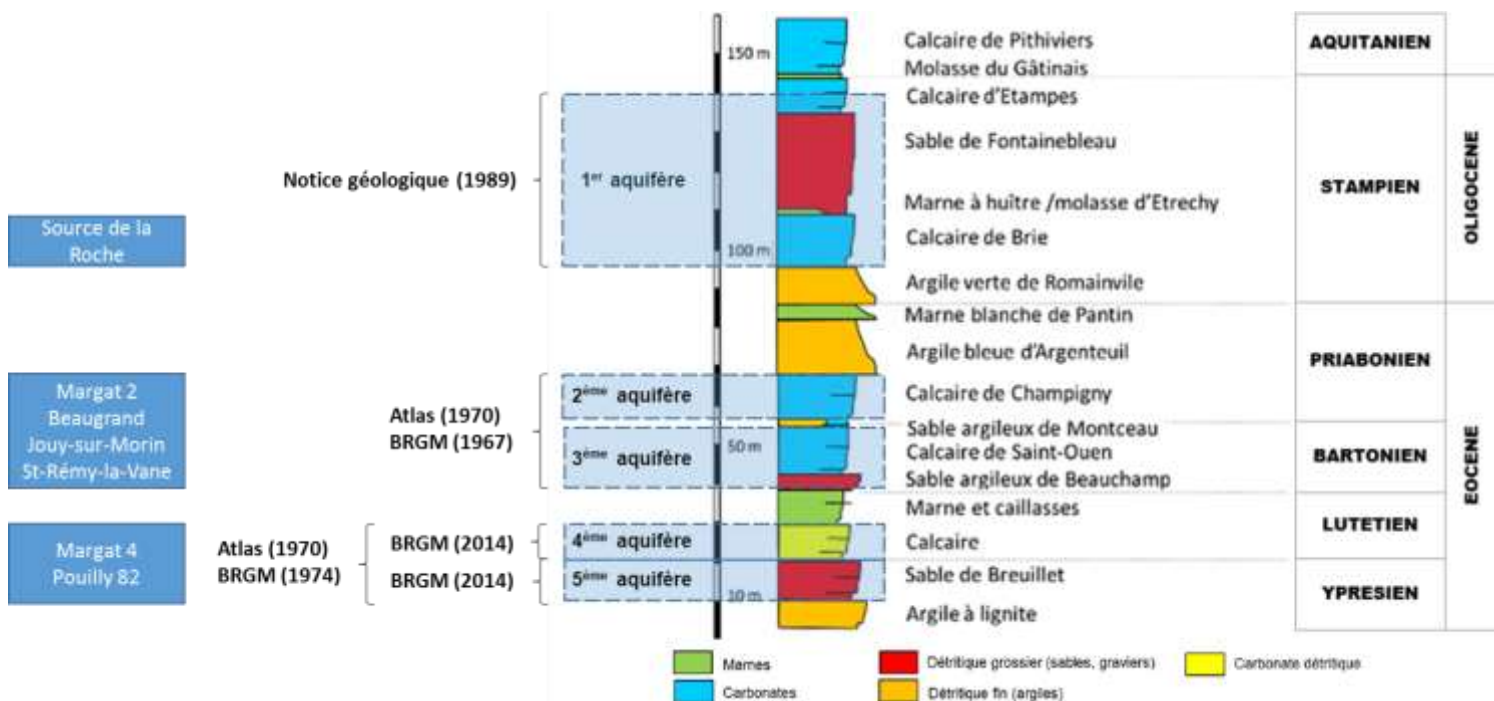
Source de la Roche

Margat 2
Beaugrand
Jouy-sur-Morin
St-Rémy-la-Vane

Margat 4
Pouilly 82

Notice géologique (1989)

Atlas (1970)
BRGM (1967)

Atlas (1970)
BRGM (1974)

BRGM (2014)
BRGM (2014)

1$^{er}$ aquifère
2$^{ème}$ aquifère
3$^{ème}$ aquifère
4$^{ème}$ aquifère
5$^{ème}$ aquifère

150 m
100 m
50 m
10 m

Calcaire de Pithiviers
Molasse du Gâtinais
Calcaire d'Etampes
Sable de Fontainebleau
Marne à huître /molasse d'Etrechy
Calcaire de Brie
Argile verte de Romainvile
Marne blanche de Pantin
Argile bleue d'Argenteuil
Calcaire de Champigny
Sable argileux de Montceau
Calcaire de Saint-Ouen
Sable argileux de Beauchamp
Marne et caillasses
Calcaire
Sable de Breuillet
Argile à lignite

AQUITANIEN
STAMPIEN
PRIABONIEN
BARTONIEN
LUTETIEN
YPRESIEN

OLIGOCENE
EOCENE

Marnes
Carbonates
Détritique grossier (sables, graviers)
Détritique fin (argiles)
Carbonate détritique